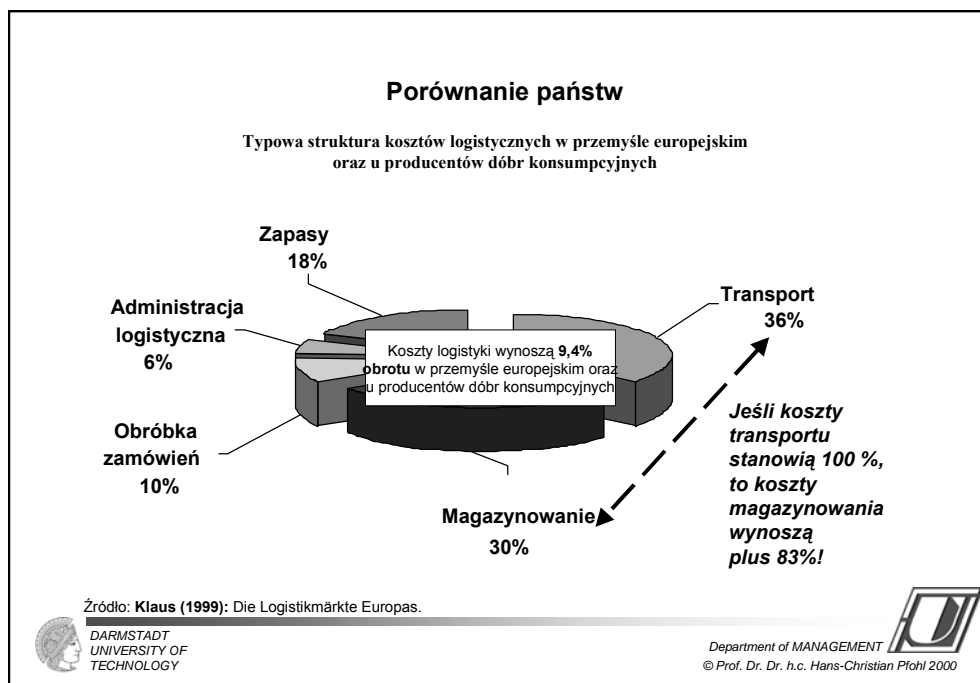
Porównanie państw

Typowa struktura kosztów logistycznych w przemyśle europejskim oraz u producentów dóbr konsumpcyjnych

Zapasy 18%

Administracja logistyczna 6%

Obróbka zamówień 10%

Transport 36%

Koszty logistyki wynoszą 9,4% obrotu w przemyśle europejskim oraz u producentów dóbr konsumpcyjnych

Magazynowanie 30%

Jeśli koszty transportu stanowią 100 %, to koszty magazynowania wynoszą plus 83%!

Źródło: Klaus (1999): Die Logistikmärkte Europas.

DARMSTADT UNIVERSITY OF TECHNOLOGY

Department of MANAGEMENT
© Prof. Dr. Dr. h.c. Hans-Christian Pfohl 2000